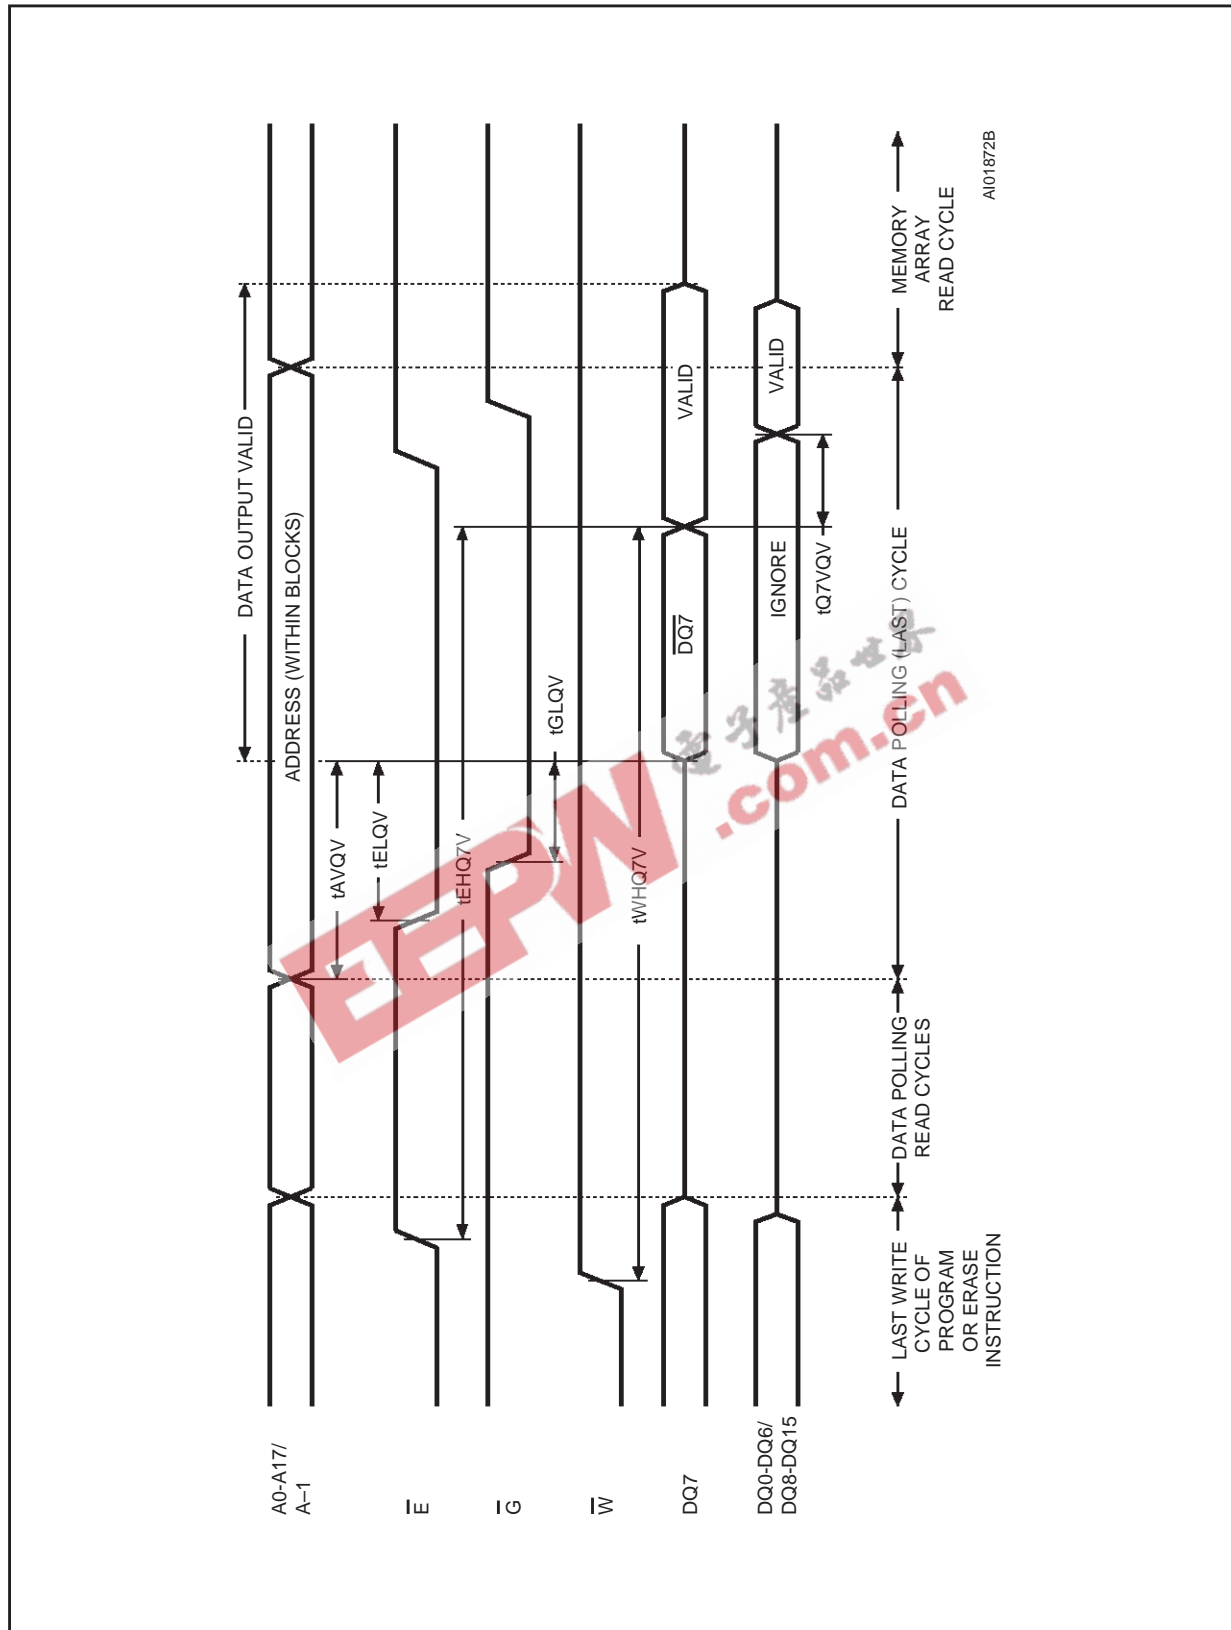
A0-A17/ A–1

$\overline{E}$

$\overline{G}$

$\overline{W}$

DQ7

DQ0-DQ6/ DQ8-DQ15

DATA OUTPUT VALID

ADDRESS (WITHIN BLOCKS)

tAVQV

tELQV

tEHQ7V

tGLQV

tWHQ7V

$\overline{DQ7}$

VALID

IGNORE

VALID

tQ7VQV

LAST WRITE CYCLE OF PROGRAM OR ERASE INSTRUCTION

DATA POLLING READ CYCLES

DATA POLLING (LAST) CYCLE

MEMORY ARRAY READ CYCLE

AI01872B

EEPW .com.cn 电子产品世界